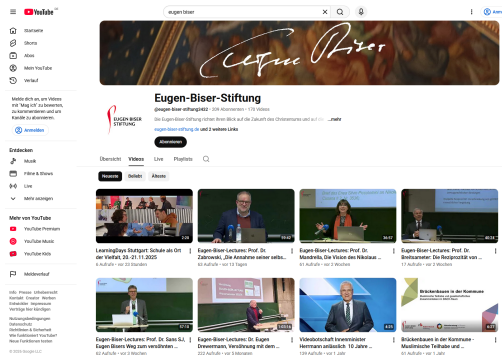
YouTube DE

eugen biser

Startseite
Shorts
Abos
Mein YouTube
Verlauf

Melde dich an, um Videos mit „Mag ich" zu bewerten, zu kommentieren und um Kanäle zu abonnieren.

Anmelden

Entdecken
Musik
Filme & Shows
Live
Mehr anzeigen

Mehr von YouTube
YouTube Premium
YouTube Music
YouTube Kids

Meldeverlauf

Info Presse Urheberrecht Kontakt Creator Werben Entwickler Impressum Verträge hier kündigen
Nutzungsbedingungen Datenschutz Richtlinien & Sicherheit Wie funktioniert YouTube? Neue Funktionen testen

© 2026 Google LLC

EUGEN BISER STIFTUNG

Eugen-Biser-Stiftung
@eugen-biser-stiftung2422 · 304 Abonnenten · 170 Videos
Die Eugen-Biser-Stiftung öffnet Ihnen einen Blick auf die Zukunft des Christentums und auf ...mehr
eugen-biser-stiftung.de und 2 weitere Links

Abonnieren

Übersicht Videos Live Playlists

Neueste Beliebt Älteste

LearningDays Stuttgart: Schule als Ort der Vielfalt, 20.-21.11.2025
6 Aufrufe · vor 23 Stunden

Eugen-Biser-Lectures: Prof. Dr. Zaborowski „Die Annahme seiner selbs...
60 Aufrufe · vor 13 Tagen

Eugen-Biser-Lectures: Prof. Dr. Mandrella, Die Vision des Nikolaus ...
51 Aufrufe · vor 2 Wochen

Eugen-Biser-Lectures: Prof. Dr. Breitsameter: Die Reziprozität von ...
17 Aufrufe · vor 3 Wochen

Eugen-Biser-Lectures: Prof. Dr. Sans SJ, Eugen Bisers Weg zum verstehen ...
62 Aufrufe · vor 3 Wochen

Eugen-Biser-Lectures: Prof. Dr. Eugen Drewermann, Versöhnung mit dem ...
222 Aufrufe · vor 4 Wochen

Videobotschaft Innenminister Herrmann anlässlich 10 Jahre ...
134 Aufrufe · vor 1 Jahr

Brückenbauen in der Kommune - Muslimische Teilhabe und ...
6 Aufrufe · vor 1 Jahr

Brückenbauen in der Kommune